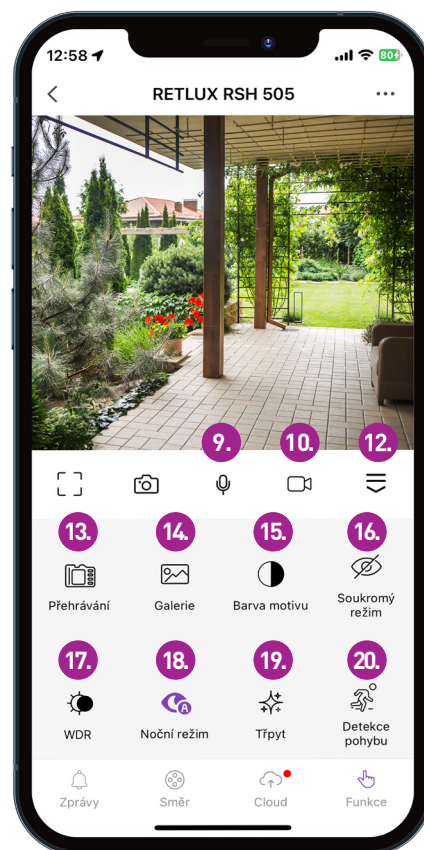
12:58

80

RETLUX RSH 505

...

9.

10.

12.

13.

14.

15.

16.

Přehrávání

Galerie

Barva motivu

Soukromý režim

17.

18.

19.

20.

WDR

Noční režim

Třpyt

Detekce pohybu

Zprávy

Směr

Cloud

Funkce